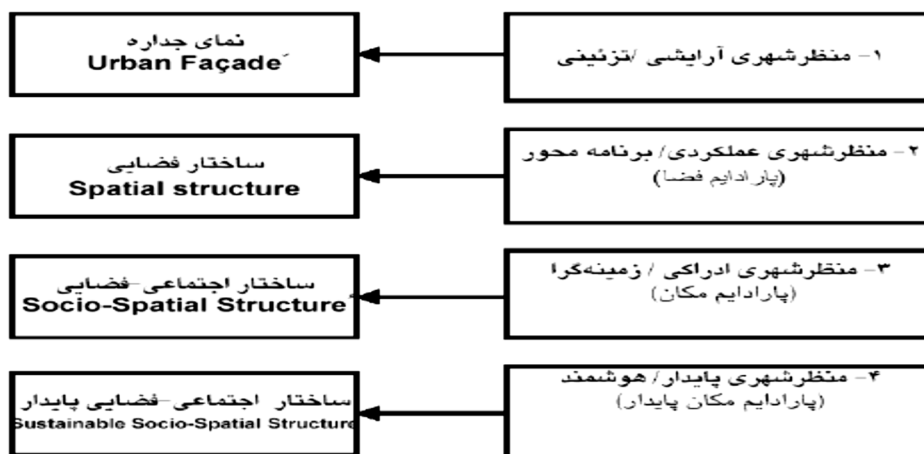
۱- منظرشهری آرایشی /تزئینی

نمای جداره
Urban Façade

۲- منظرشهری عملکردی/ برنامه محور
(پارادایم فضا)

ساختار فضایی
Spatial structure

۳- منظرشهری ادراکی / زمینه‌گرا
(پارادایم مکان)

ساختار اجتماعی-فضایی
Socio-Spatial Structure

۴- منظرشهری پایدار/ هوشمند
(پارادایم مکان پایدار)

ساختار اجتماعی-فضایی پایدار
Sustainable Socio-Spatial Structure